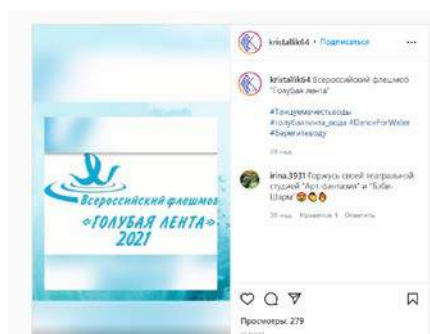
kristallik64 • Подписаться

...

kristallik64 Всероссийский флешмоб "Голубая лента"

#Танцуемчистьводы #голубаялента_вода #DanceForWater #Берегиводу

39 нед.

irina.3931 Горжусь своей театральной студией "Арт-фантазия" и "Бэби-Шарм" 😍😍😍

39 нед. Нравится: 1 Ответить

Всероссийский флешмоб
«ГОЛУБАЯ ЛЕНТА»
2021

Просмотры: 279